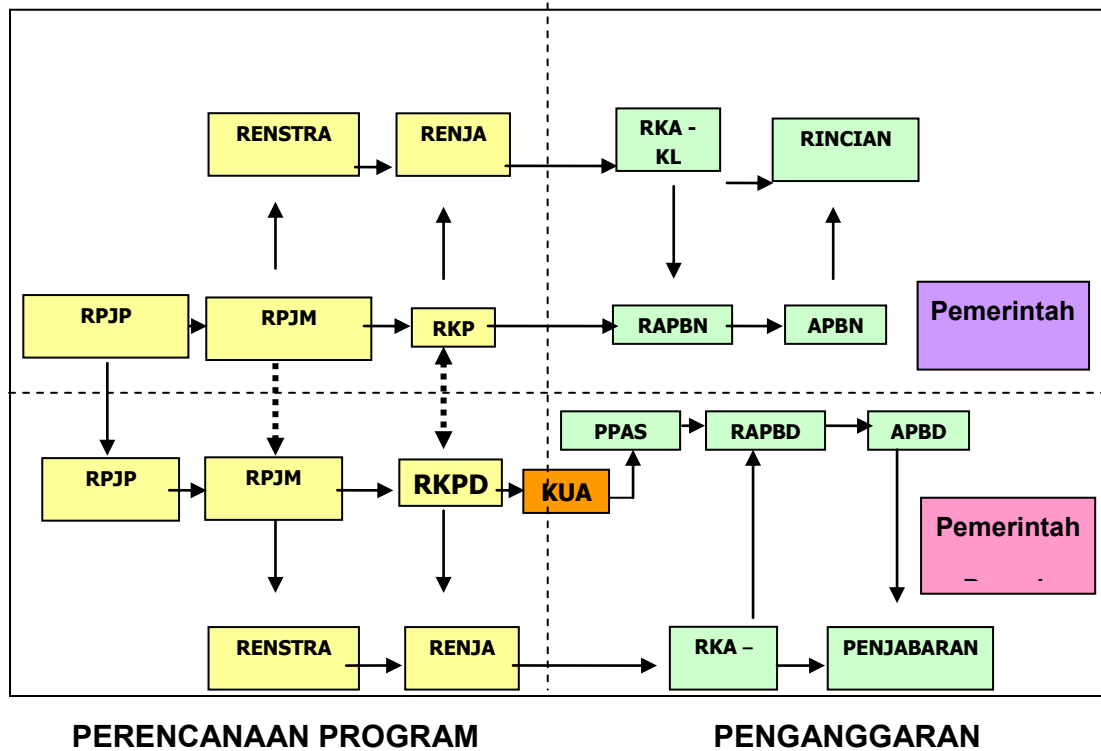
RENSTRA

RENJA

RKA - KL

RINCIAN

RPJP

RPJM

RKP

RAPBN

APBN

Pemerintah

PPAS

RAPBD

APBD

RPJP

RPJM

RKPD

KUA

Pemerintah

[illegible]

RENSTRA

RENJA

RKA –

PENJABARAN

PERENCANAAN PROGRAM

PENGANGGARAN